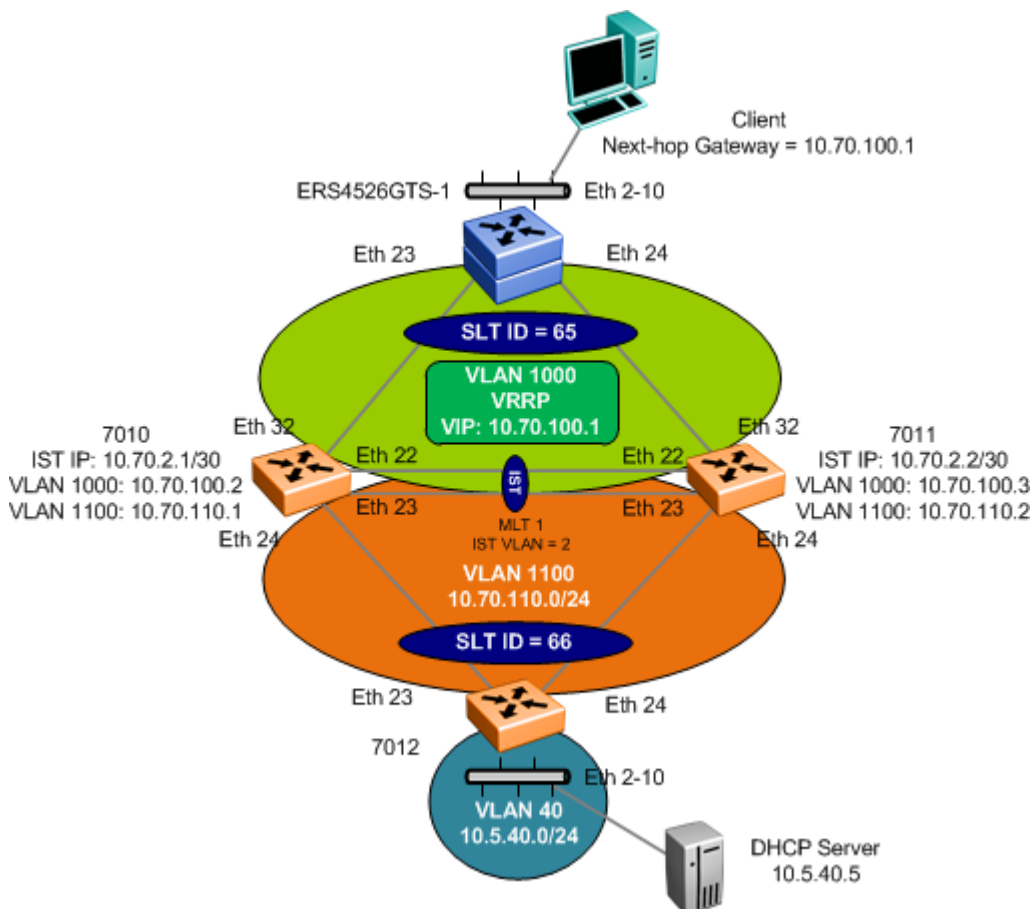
Client
Next-hop Gateway = 10.70.100.1

ERS4526GTS-1
Eth 2-10
Eth 23
Eth 24

SLT ID = 65

VLAN 1000
VRRP
VIP: 10.70.100.1

7010
IST IP: 10.70.2.1/30
VLAN 1000: 10.70.100.2
VLAN 1100: 10.70.110.1

Eth 32
Eth 22
Eth 23
Eth 24

IST

MLT 1
IST VLAN = 2

7011
IST IP: 10.70.2.2/30
VLAN 1000: 10.70.100.3
VLAN 1100: 10.70.110.2

Eth 32
Eth 22
Eth 23
Eth 24

VLAN 1100
10.70.110.0/24

SLT ID = 66

Eth 23
Eth 24

7012
Eth 2-10

VLAN 40
10.5.40.0/24

DHCP Server
10.5.40.5